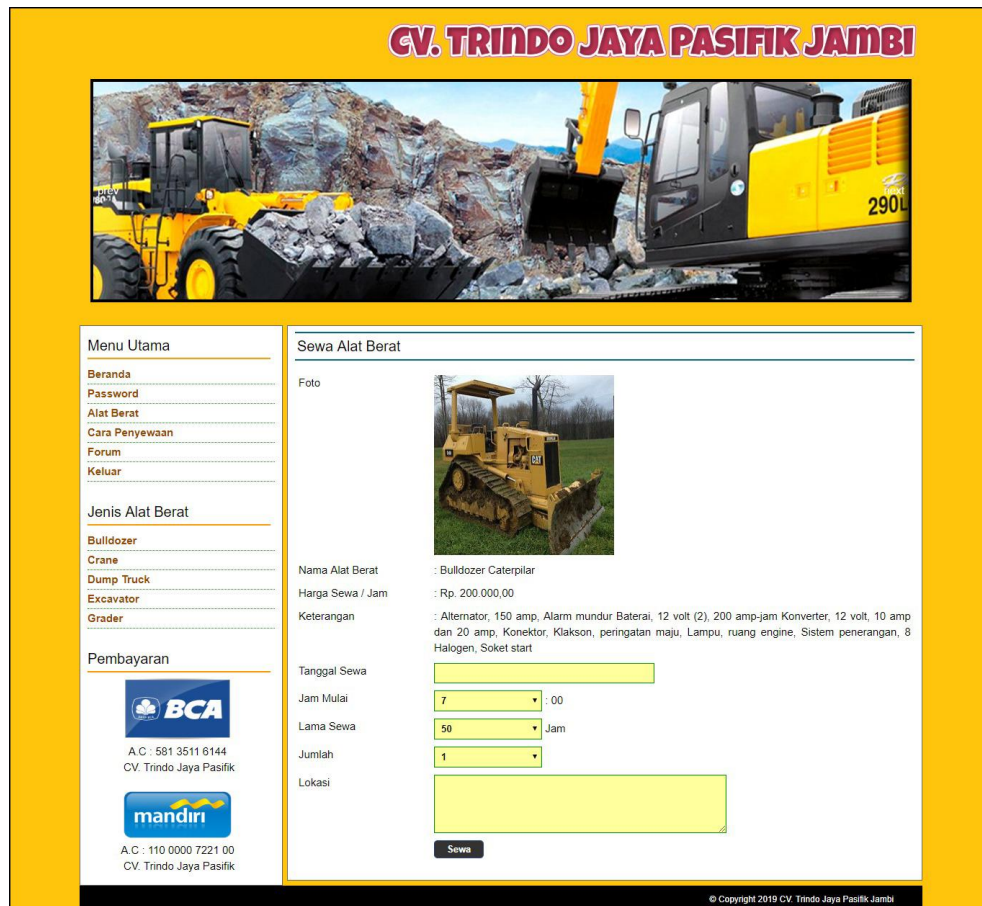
CV. TRINDO JAYA PASIFIK JAMBI

Menu Utama

Beranda
Password
Alat Berat
Cara Penyewaan
Forum
Keluar

Jenis Alat Berat

Bulldozer
Crane
Dump Truck
Excavator
Grader

Pembayaran

BCA

A.C : 581 3511 6144
CV. Trindo Jaya Pasifik

mandiri

A.C : 110 0000 7221 00
CV. Trindo Jaya Pasifik

Sewa Alat Berat

| | |
|---|---|
| Foto | |
| Nama Alat Berat | : Bulldozer Caterpilar |
| Harga Sewa / Jam | : Rp. 200.000,00 |
| Keterangan | : Alternator, 150 amp, Alarm mundur Baterai, 12 volt (2), 200 amp-jam Konverter, 12 volt, 10 amp dan 20 amp, Konektor, Klakson, peringatan maju, Lampu, ruang engine, Sistem penerangan, 8 Halogen, Soket start |
| Tanggal Sewa | |
| Jam Mulai | 7 : 00 |
| Lama Sewa | 50 Jam |
| Jumlah | 1 |
| Lokasi | |

Sewa

© Copyright 2019 CV. Trindo Jaya Pasifik Jambi